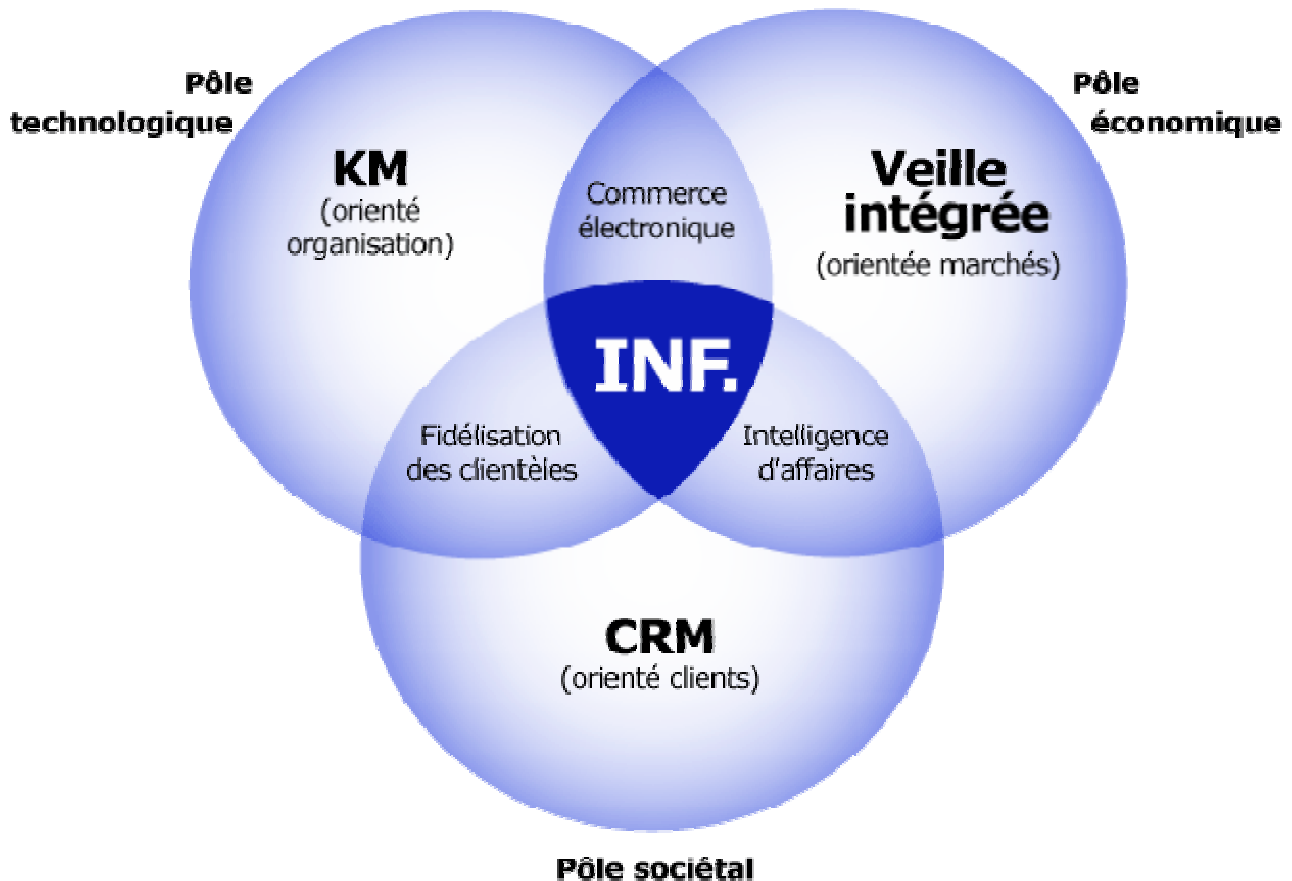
Pôle technologique

Pôle économique

KM
(orienté organisation)

Commerce électronique

Veille intégrée
(orientée marchés)

INF.

Fidélisation des clientèles

Intelligence d'affaires

CRM
(orienté clients)

Pôle sociétal